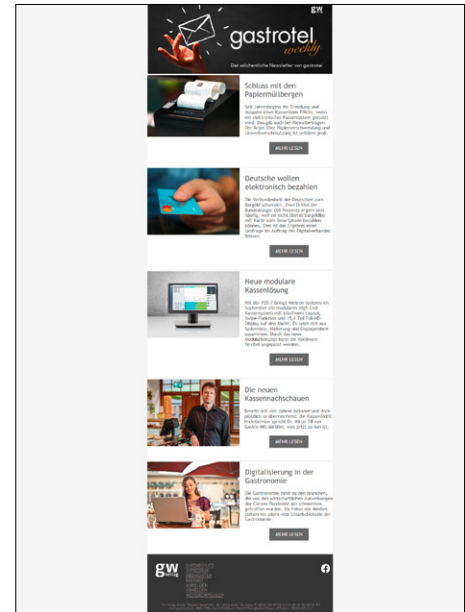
gw

gastrotel weekly

Der wöchentliche Newsletter von gastrotel

Schluss mit den Papiermüllbergen

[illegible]

MEHR LESEN

Deutsche wollen elektronisch bezahlen

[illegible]

MEHR LESEN

Neue modulare Kassenlösung

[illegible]

MEHR LESEN

Die neuen Kassennachschauen

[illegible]

MEHR LESEN

Digitalisierung in der Gastronomie

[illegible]

MEHR LESEN

gw verlag

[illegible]